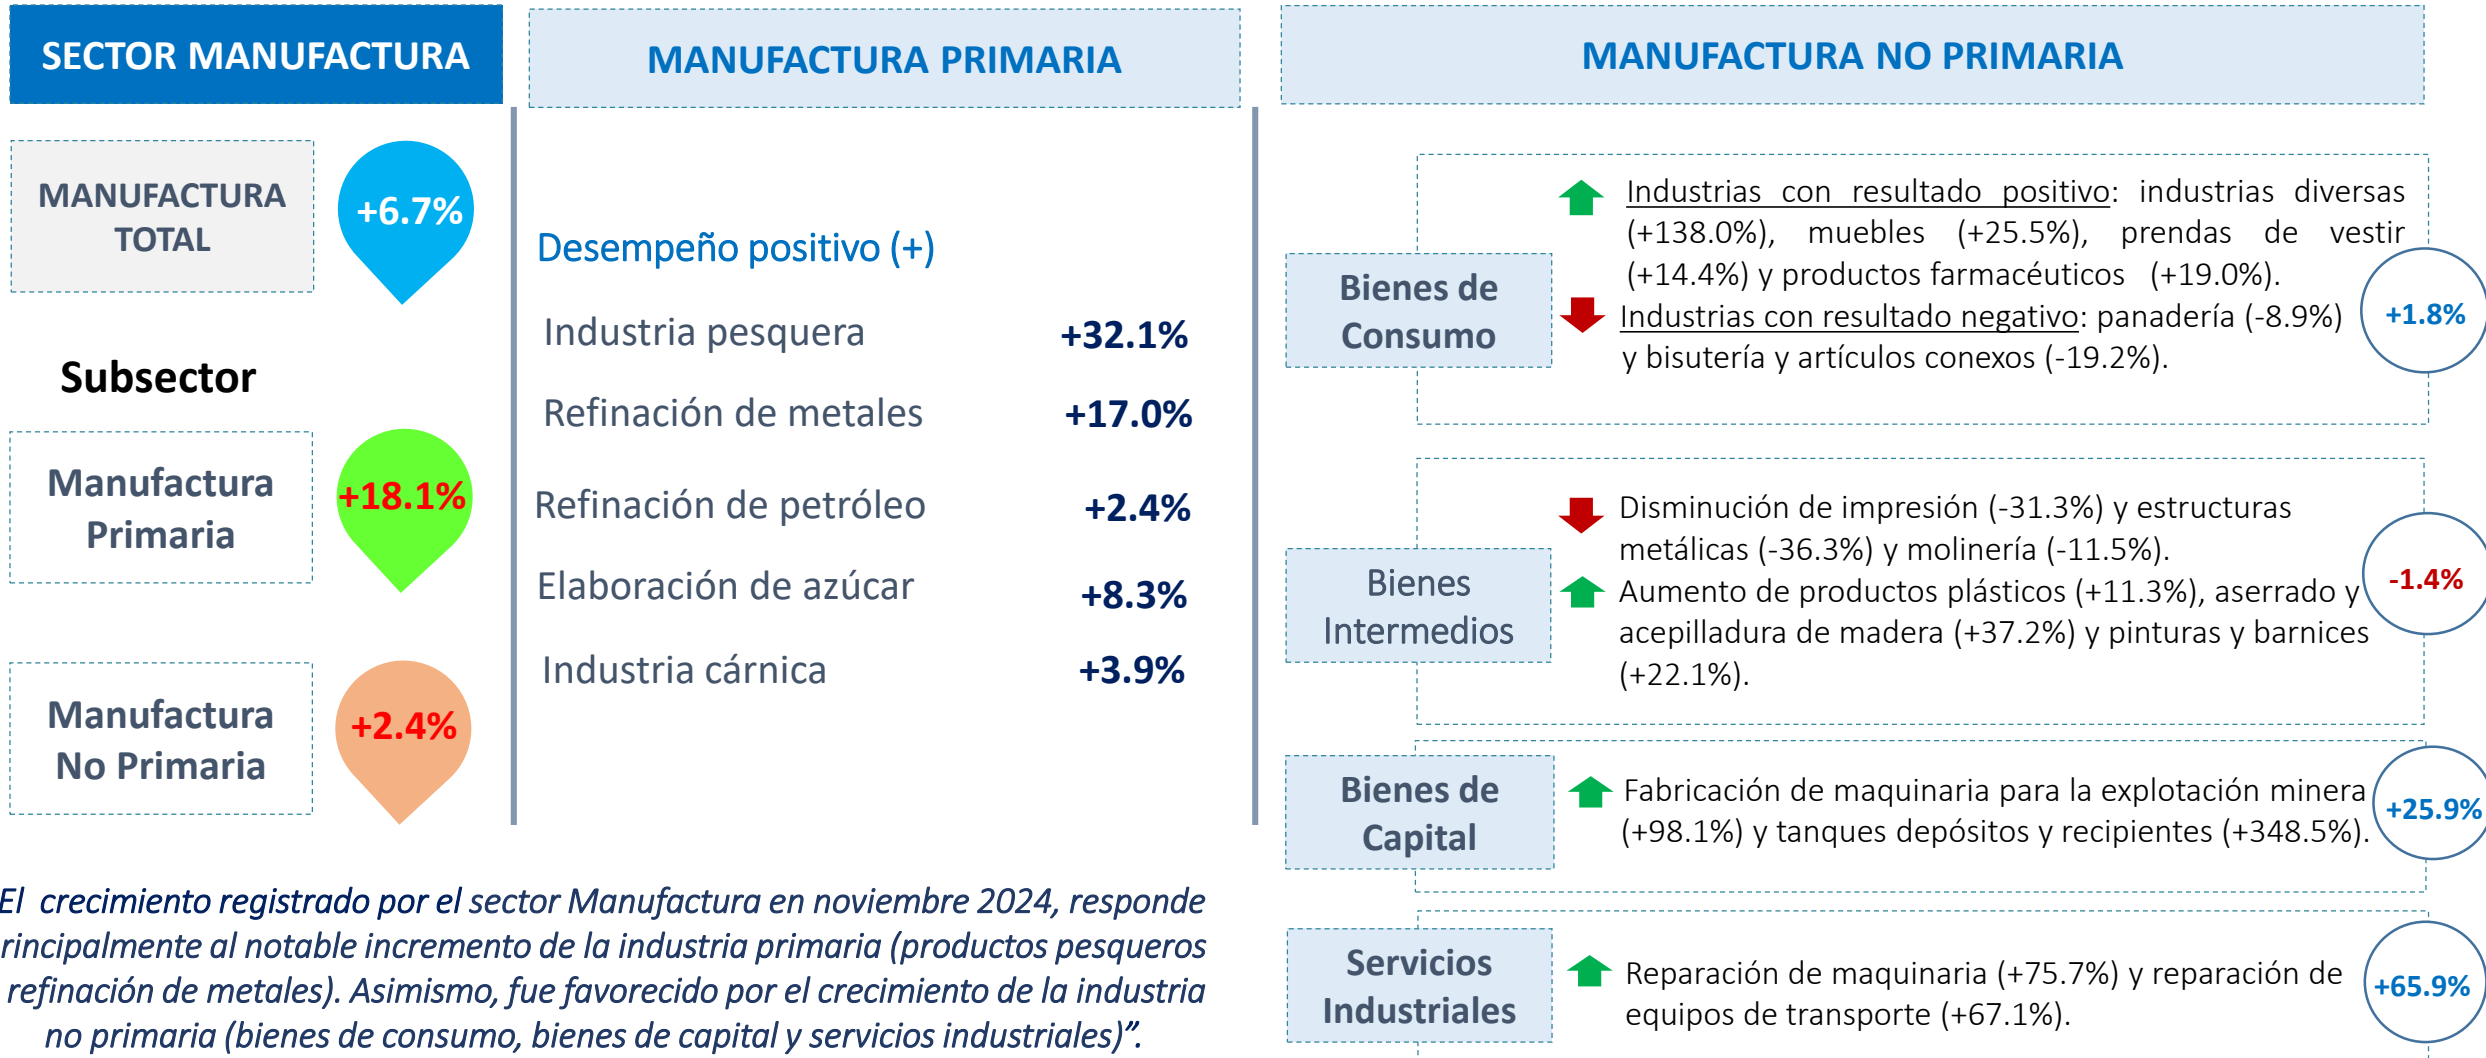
SECTOR MANUFACTURA

MANUFACTURA TOTAL

+6.7%

Subsector

Manufactura Primaria

+18.1%

Manufactura No Primaria

+2.4%

MANUFACTURA PRIMARIA

Desempeño positivo (+)

| | |
|---|---|
| Industria pesquera | +32.1% |
| Refinación de metales | +17.0% |
| Refinación de petróleo | +2.4% |
| Elaboración de azúcar | +8.3% |
| Industria cárnica | +3.9% |

MANUFACTURA NO PRIMARIA

Bienes de Consumo

Industrias con resultado positivo: industrias diversas (+138.0%), muebles (+25.5%), prendas de vestir (+14.4%) y productos farmacéuticos (+19.0%).
Industrias con resultado negativo: panadería (-8.9%) y bisutería y artículos conexos (-19.2%).

+1.8%

Bienes Intermedios

Disminución de impresión (-31.3%) y estructuras metálicas (-36.3%) y molinería (-11.5%).
Aumento de productos plásticos (+11.3%), aserrado y acepilladura de madera (+37.2%) y pinturas y barnices (+22.1%).

-1.4%

Bienes de Capital

Fabricación de maquinaria para la explotación minera (+98.1%) y tanques depósitos y recipientes (+348.5%).

+25.9%

Servicios Industriales

Reparación de maquinaria (+75.7%) y reparación de equipos de transporte (+67.1%).

+65.9%

El crecimiento registrado por el sector Manufactura en noviembre 2024, responde rincipalmente al notable incremento de la industria primaria (productos pesqueros refinación de metales). Asimismo, fue favorecido por el crecimiento de la industria no primaria (bienes de consumo, bienes de capital y servicios industriales)".